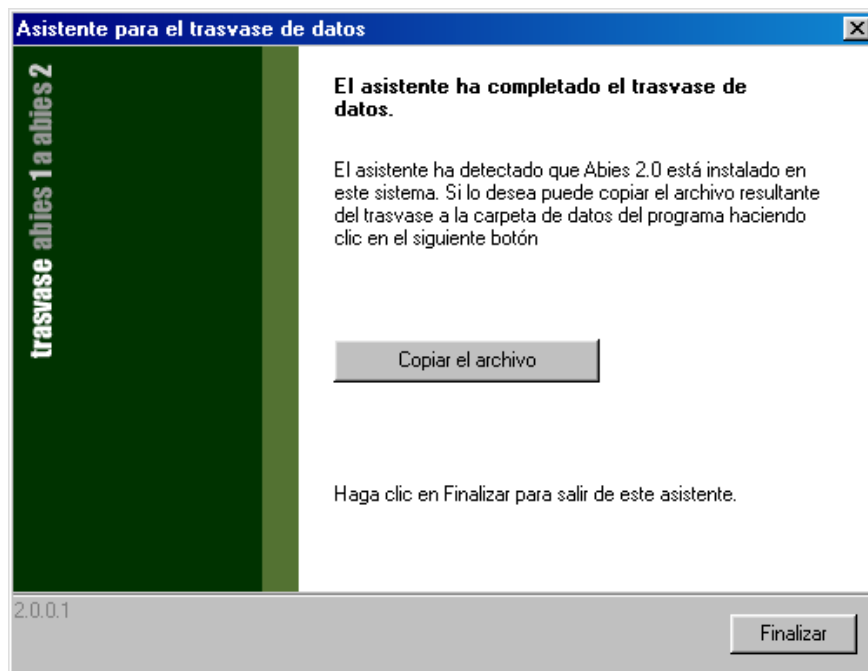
Asistente para el trasvase de datos

trasvase abies 1 a abies 2

El asistente ha completado el trasvase de datos.

El asistente ha detectado que Abies 2.0 está instalado en este sistema. Si lo desea puede copiar el archivo resultante del trasvase a la carpeta de datos del programa haciendo clic en el siguiente botón

Copiar el archivo

Haga clic en Finalizar para salir de este asistente.

2.0.0.1

Finalizar